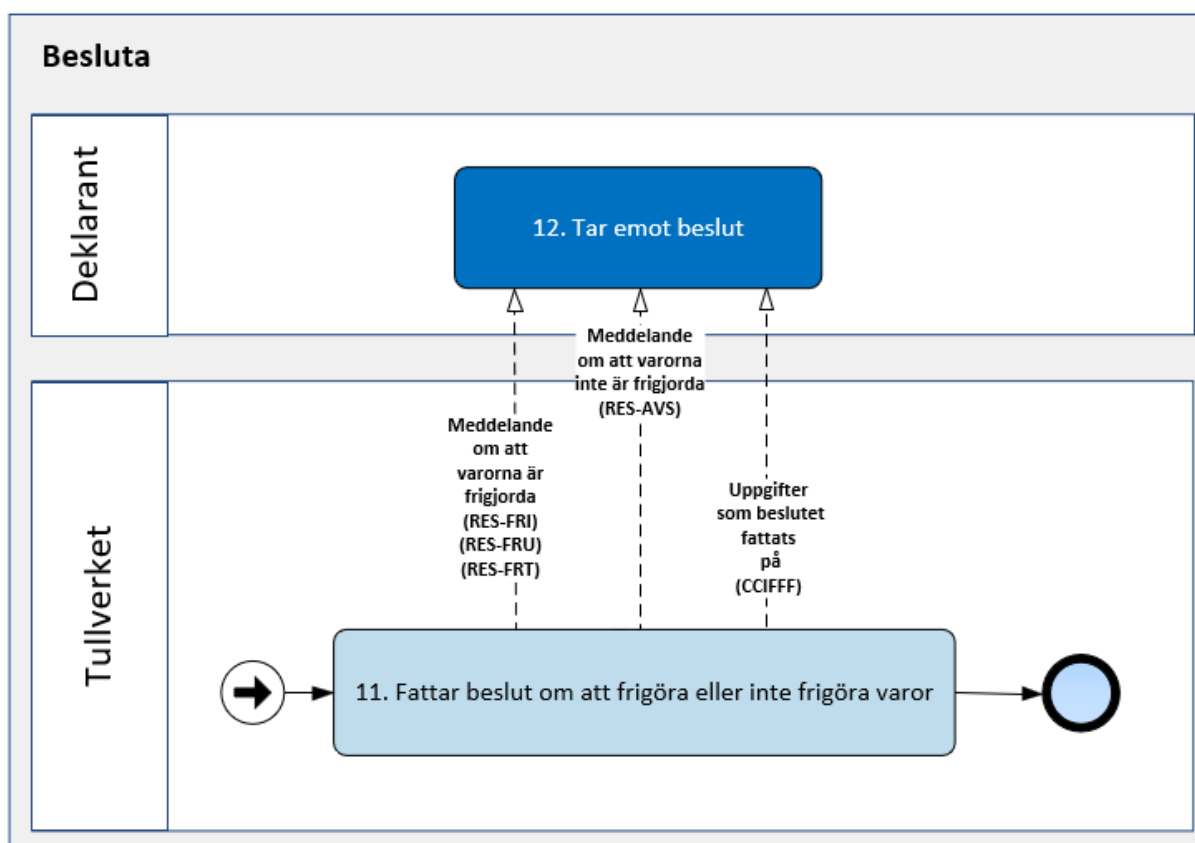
Besluta

Deklarant

12. Tar emot beslut

Meddelande om att varorna inte är frigjorda (RES-AVS)

Meddelande om att varorna är frigjorda (RES-FRI) (RES-FRU) (RES-FRT)

Uppgifter som beslutet fattats på (CCIFFF)

Tullverket

11. Fattar beslut om att frigöra eller inte frigöra varor